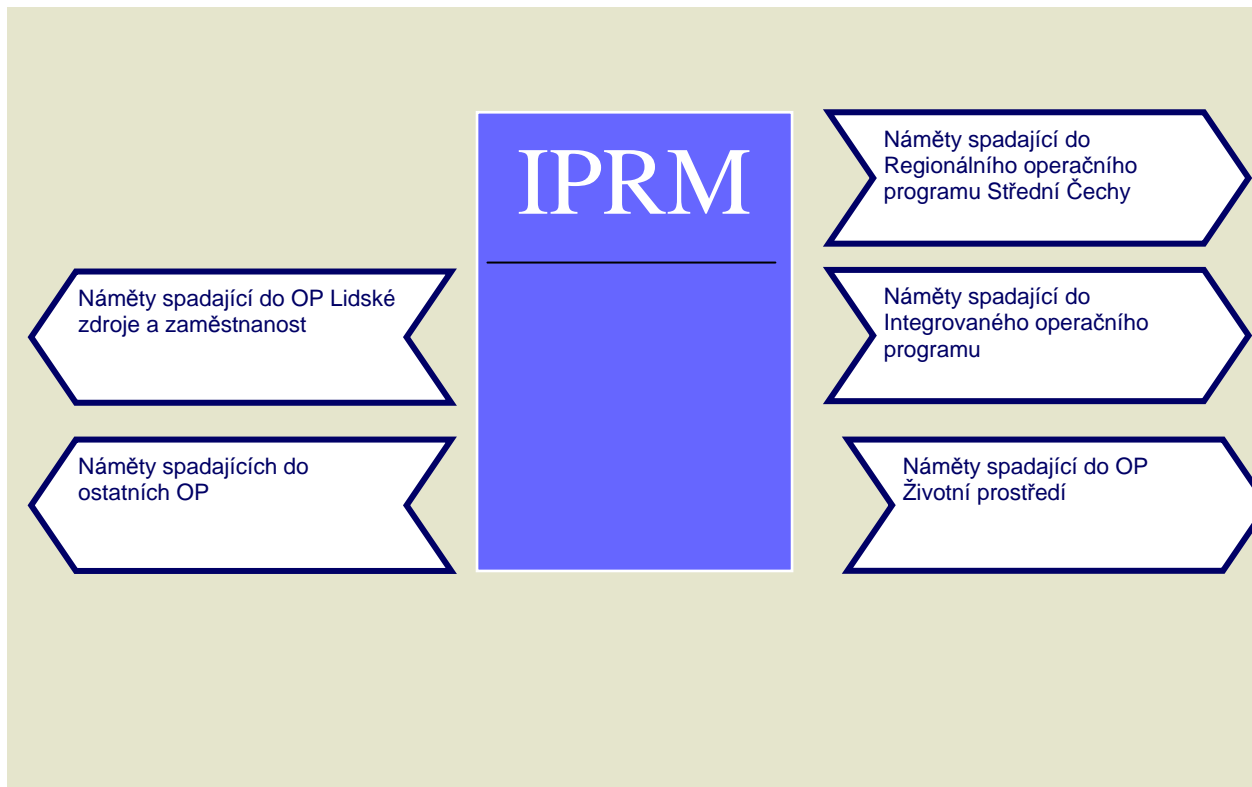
IPRM

Náměty spadající do Regionálního operačního programu Střední Čechy

Náměty spadající do OP Lidské zdroje a zaměstnanost

Náměty spadající do Integrovaného operačního programu

Náměty spadajících do ostatních OP

Náměty spadající do OP Životní prostředí